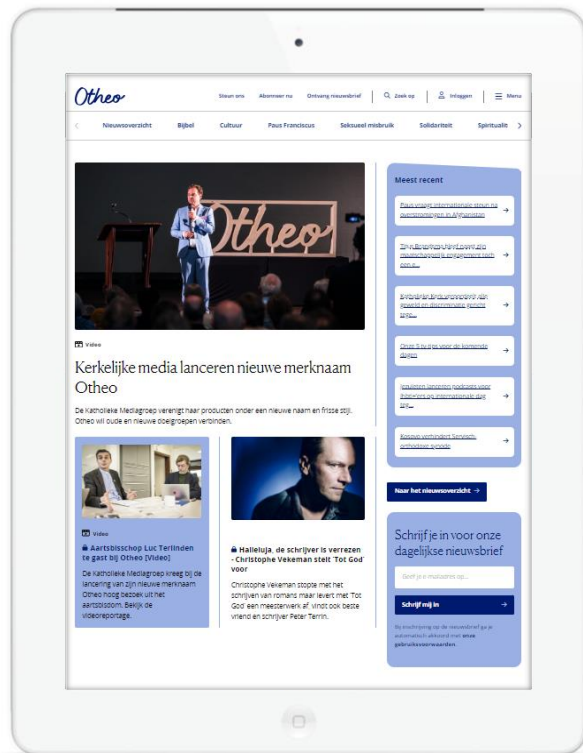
Otheo

Steun ons Abonneer nu Ontvang nieuwsbrief Zoek op Inloggen Menu

Nieuwsoverzicht Bijbel Cultuur Paus Franciscus Seksueel misbruik Solidariteit Spiritualit

Otheo

Video

Kerkelijke media lanceren nieuwe merknaam Otheo

De Katholieke Mediagroep verenigt haar producten onder een nieuwe naam en frisse stijl. Otheo wil oude en nieuwe doelgroepen verbinden.

Video

Aartsbisschop Luc Terlinden te gast bij Otheo [Video]

De Katholieke Mediagroep kreeg bij de lancering van zijn nieuwe merknaam Otheo hoog bezoek uit het aartsbisdom. Bekijk de videoreportage.

Halleluja, de schrijver is verrezen - Christophe Vekeman stelt 'Tot God' voor

Christophe Vekeman stopte met het schrijven van romans maar levert met 'Tot God' een meesterwerk af, vindt ook beste vriend en schrijver Peter Terrin.

Meest recent

Paus vraagt internationale steun na overstromingen in Afghanistan

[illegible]

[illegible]

Onze 5 tv-tips voor de komende dagen

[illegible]

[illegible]

Naar het nieuwsoverzicht

Schrijf je in voor onze dagelijkse nieuwsbrief

Geef je e-mailadres op...

Schrijf mij in

Bij inschrijving op de nieuwsbrief ga je automatisch akkoord met onze gebruiksvoorwaarden.